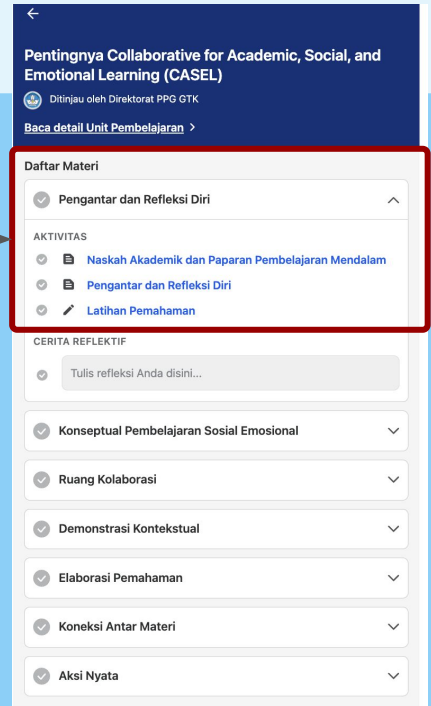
←

Pentingnya Collaborative for Academic, Social, and Emotional Learning (CASEL)

Ditinjau oleh Direktorat PPG GTK

Baca detail Unit Pembelajaran >

Daftar Materi

Pengantar dan Refleksi Diri

AKTIVITAS

Naskah Akademik dan Paparan Pembelajaran Mendalam

Pengantar dan Refleksi Diri

Latihan Pemahaman

CERITA REFLEKTIF

Tulis refleksi Anda disini...

Konseptual Pembelajaran Sosial Emosional

Ruang Kolaborasi

Demonstrasi Kontekstual

Elaborasi Pemahaman

Koneksi Antar Materi

Aksi Nyata